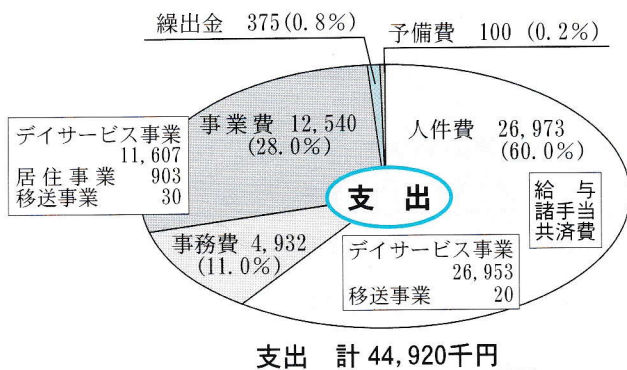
繰出金　375（0.8％）

予備費　100（0.2％）

デイサービス事業
11,607
居住事業　903
移送事業　30

事業費 12,540
（28.0％）

人件費　26,973
（60.0％）

支出

給与
諸手当
共済費

事務費 4,932
（11.0％）

デイサービス事業
26,953
移送事業　20

支出　計 44,920千円